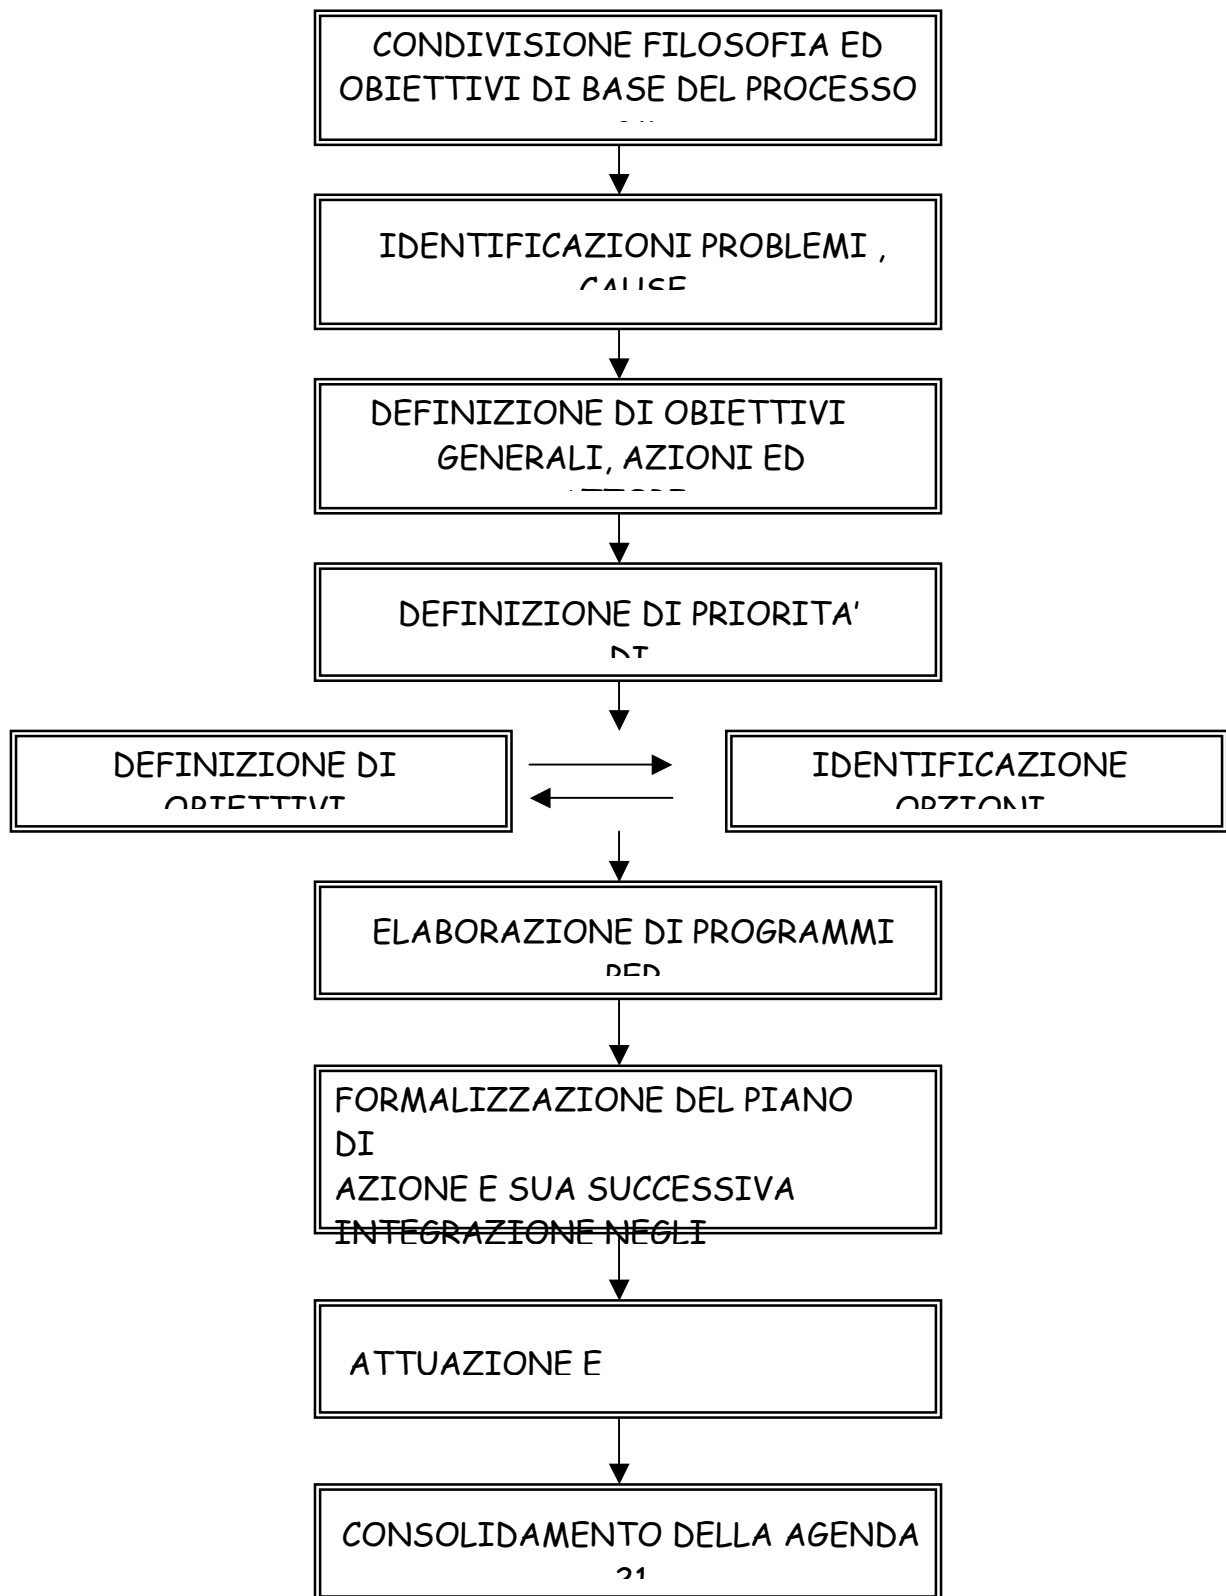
CONDIVISIONE FILOSOFIA ED OBIETTIVI DI BASE DEL PROCESSO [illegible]

IDENTIFICAZIONI PROBLEMI , CAUSE

DEFINIZIONE DI OBIETTIVI GENERALI, AZIONI ED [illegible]

DEFINIZIONE DI PRIORITA' DI

DEFINIZIONE DI OBIETTIVI

IDENTIFICAZIONE OPZIONI

ELABORAZIONE DI PROGRAMMI PER

FORMALIZZAZIONE DEL PIANO DI
AZIONE E SUA SUCCESSIVA INTEGRAZIONE NEGLI

ATTUAZIONE E

CONSOLIDAMENTO DELLA AGENDA 21